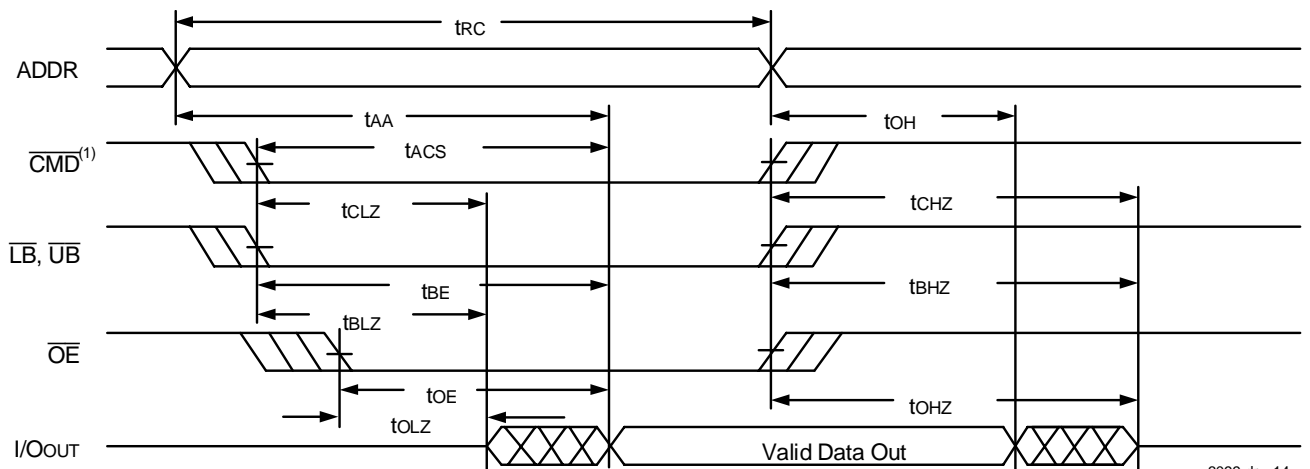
$t_{RC}$

ADDR

$t_{AA}$

$t_{OH}$

$\overline{CMD}^{(1)}$

$t_{ACS}$

$t_{CLZ}$

$t_{CHZ}$

$\overline{LB}$, $\overline{UB}$

$t_{BE}$

$t_{BHZ}$

$t_{BLZ}$

$\overline{OE}$

$t_{OE}$

$t_{OLZ}$

$t_{OHZ}$

I/OOUT

Valid Data Out

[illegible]